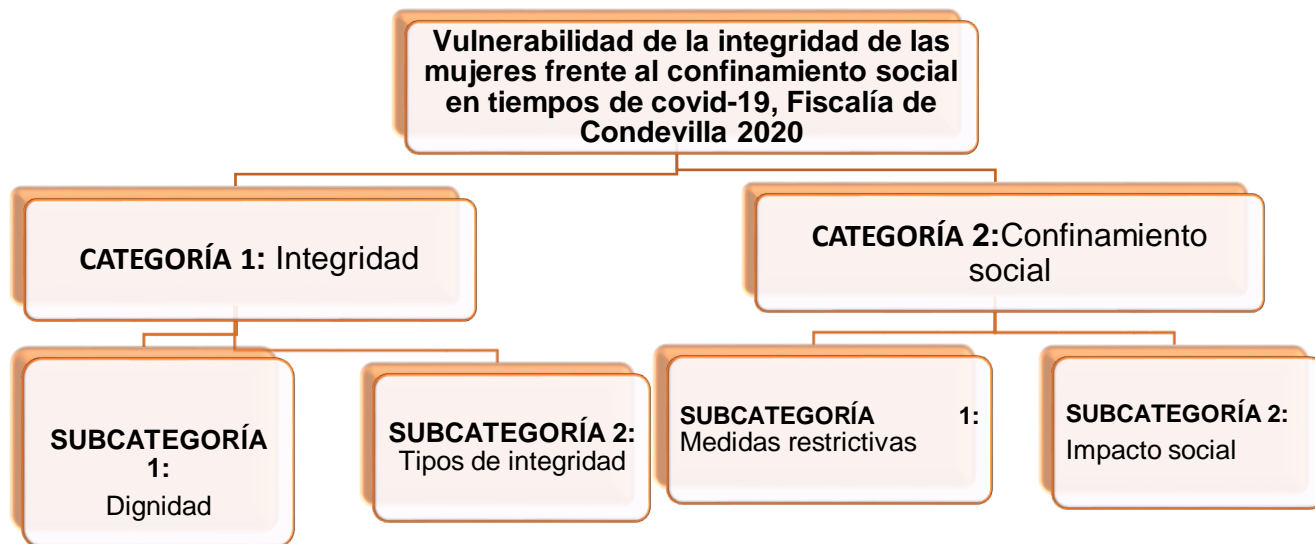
Vulnerabilidad de la integridad de las mujeres frente al confinamiento social en tiempos de covid-19, Fiscalía de Condevilla 2020

CATEGORÍA 1: Integridad

CATEGORÍA 2:Confinamiento social

SUBCATEGORÍA 1:
Dignidad

SUBCATEGORÍA 2:
Tipos de integridad

SUBCATEGORÍA 1:
Medidas restrictivas

SUBCATEGORÍA 2:
Impacto social